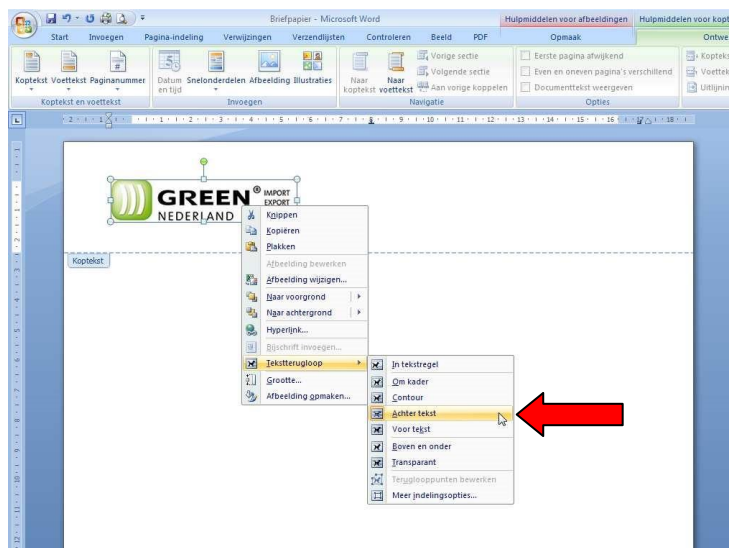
Briefpapier - Microsoft Word

Hulpmiddelen voor afbeeldingen | Hulpmiddelen voor kopt

Start | Invoegen | Pagina-indeling | Verwijzingen | Verzendlijsten | Controleren | Beeld | PDF | Opmaak | Ontwe

Koptekst | Voettekst | Paginanummer | Datum en tijd | Snelonderdelen | Afbeelding | Illustraties | Naar koptekst | Naar voettekst | Vorige sectie | Volgende sectie | Aan vorige koppelen | Eerste pagina afwijkend | Even en oneven pagina's verschillend | Documenttekst weergeven | Kopteks | Voetteks | Uitlijnin

Koptekst en voettekst | Invoegen | Navigatie | Opties

GREEN® IMPORT EXPORT
NEDERLAND

Koptekst

Knippen
Kopiëren
Plakken
Afbeelding bewerken
Afbeelding wijzigen...
Naar voorgrond
Naar achtergrond
Hyperlink...
Bijschrift invoegen...
Tekstterugloop
Grootte...
Afbeelding opmaken...

In tekstregel
Om kader
Contour
Achter tekst
Voor tekst
Boven en onder
Transparant
Terugloopppunten bewerken
Meer indelingsopties...